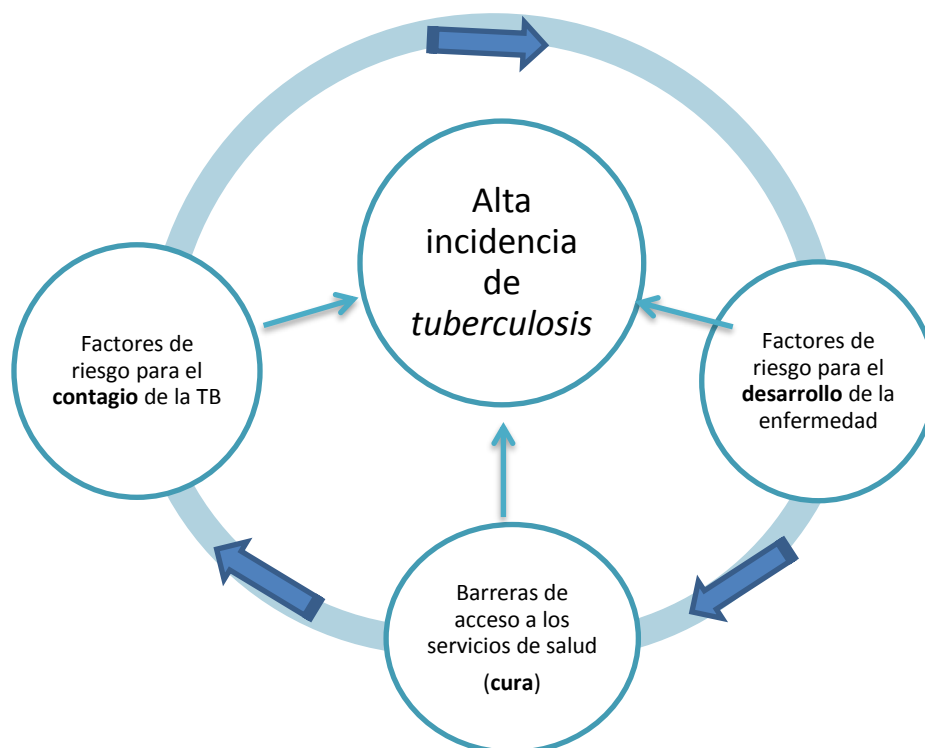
Alta incidencia de *tuberculosis*

Factores de riesgo para el **contagio** de la TB

Factores de riesgo para el **desarrollo** de la enfermedad

Barreras de acceso a los servicios de salud

(**cura**)